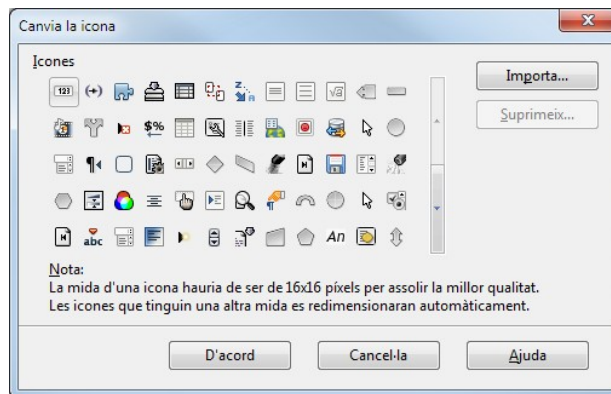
Canvia la icona

Icones

123

$%

abc

An

Importa...

Suprimeix...

Nota:
La mida d'una icona hauria de ser de 16x16 píxels per assolir la millor qualitat.
Les icones que tinguin una altra mida es redimensionaran automàticament.

D'acord

Cancel·la

Ajuda